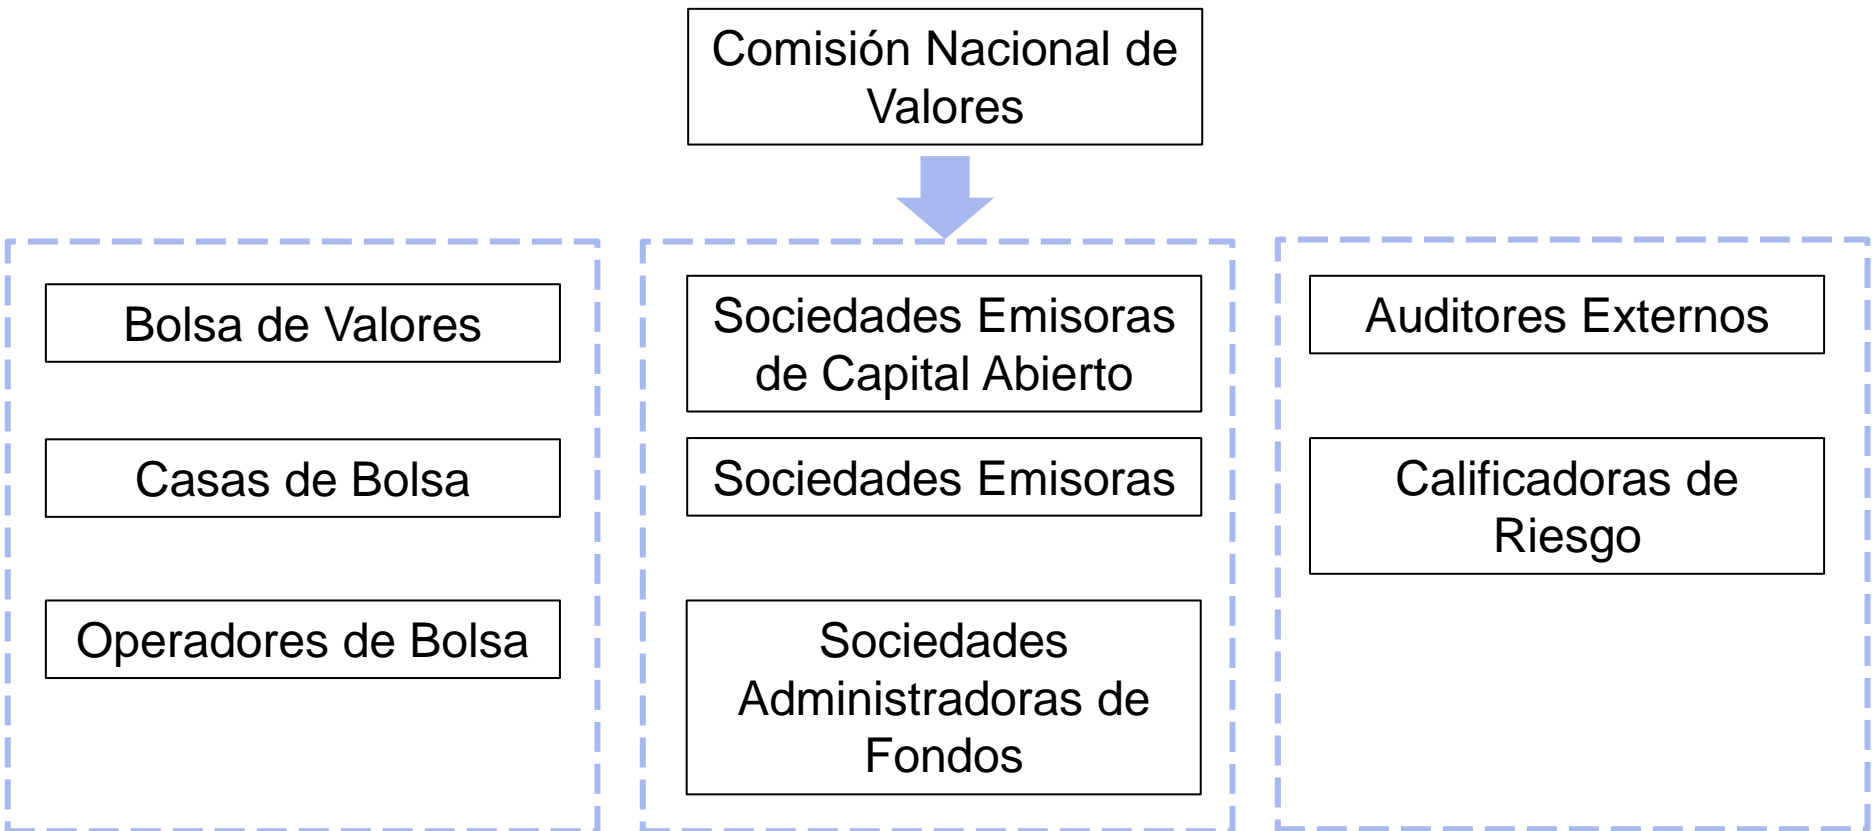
Comisión Nacional de Valores

Bolsa de Valores

Casas de Bolsa

Operadores de Bolsa

Sociedades Emisoras de Capital Abierto

Sociedades Emisoras

Sociedades Administradoras de Fondos

Auditores Externos

Calificadoras de Riesgo